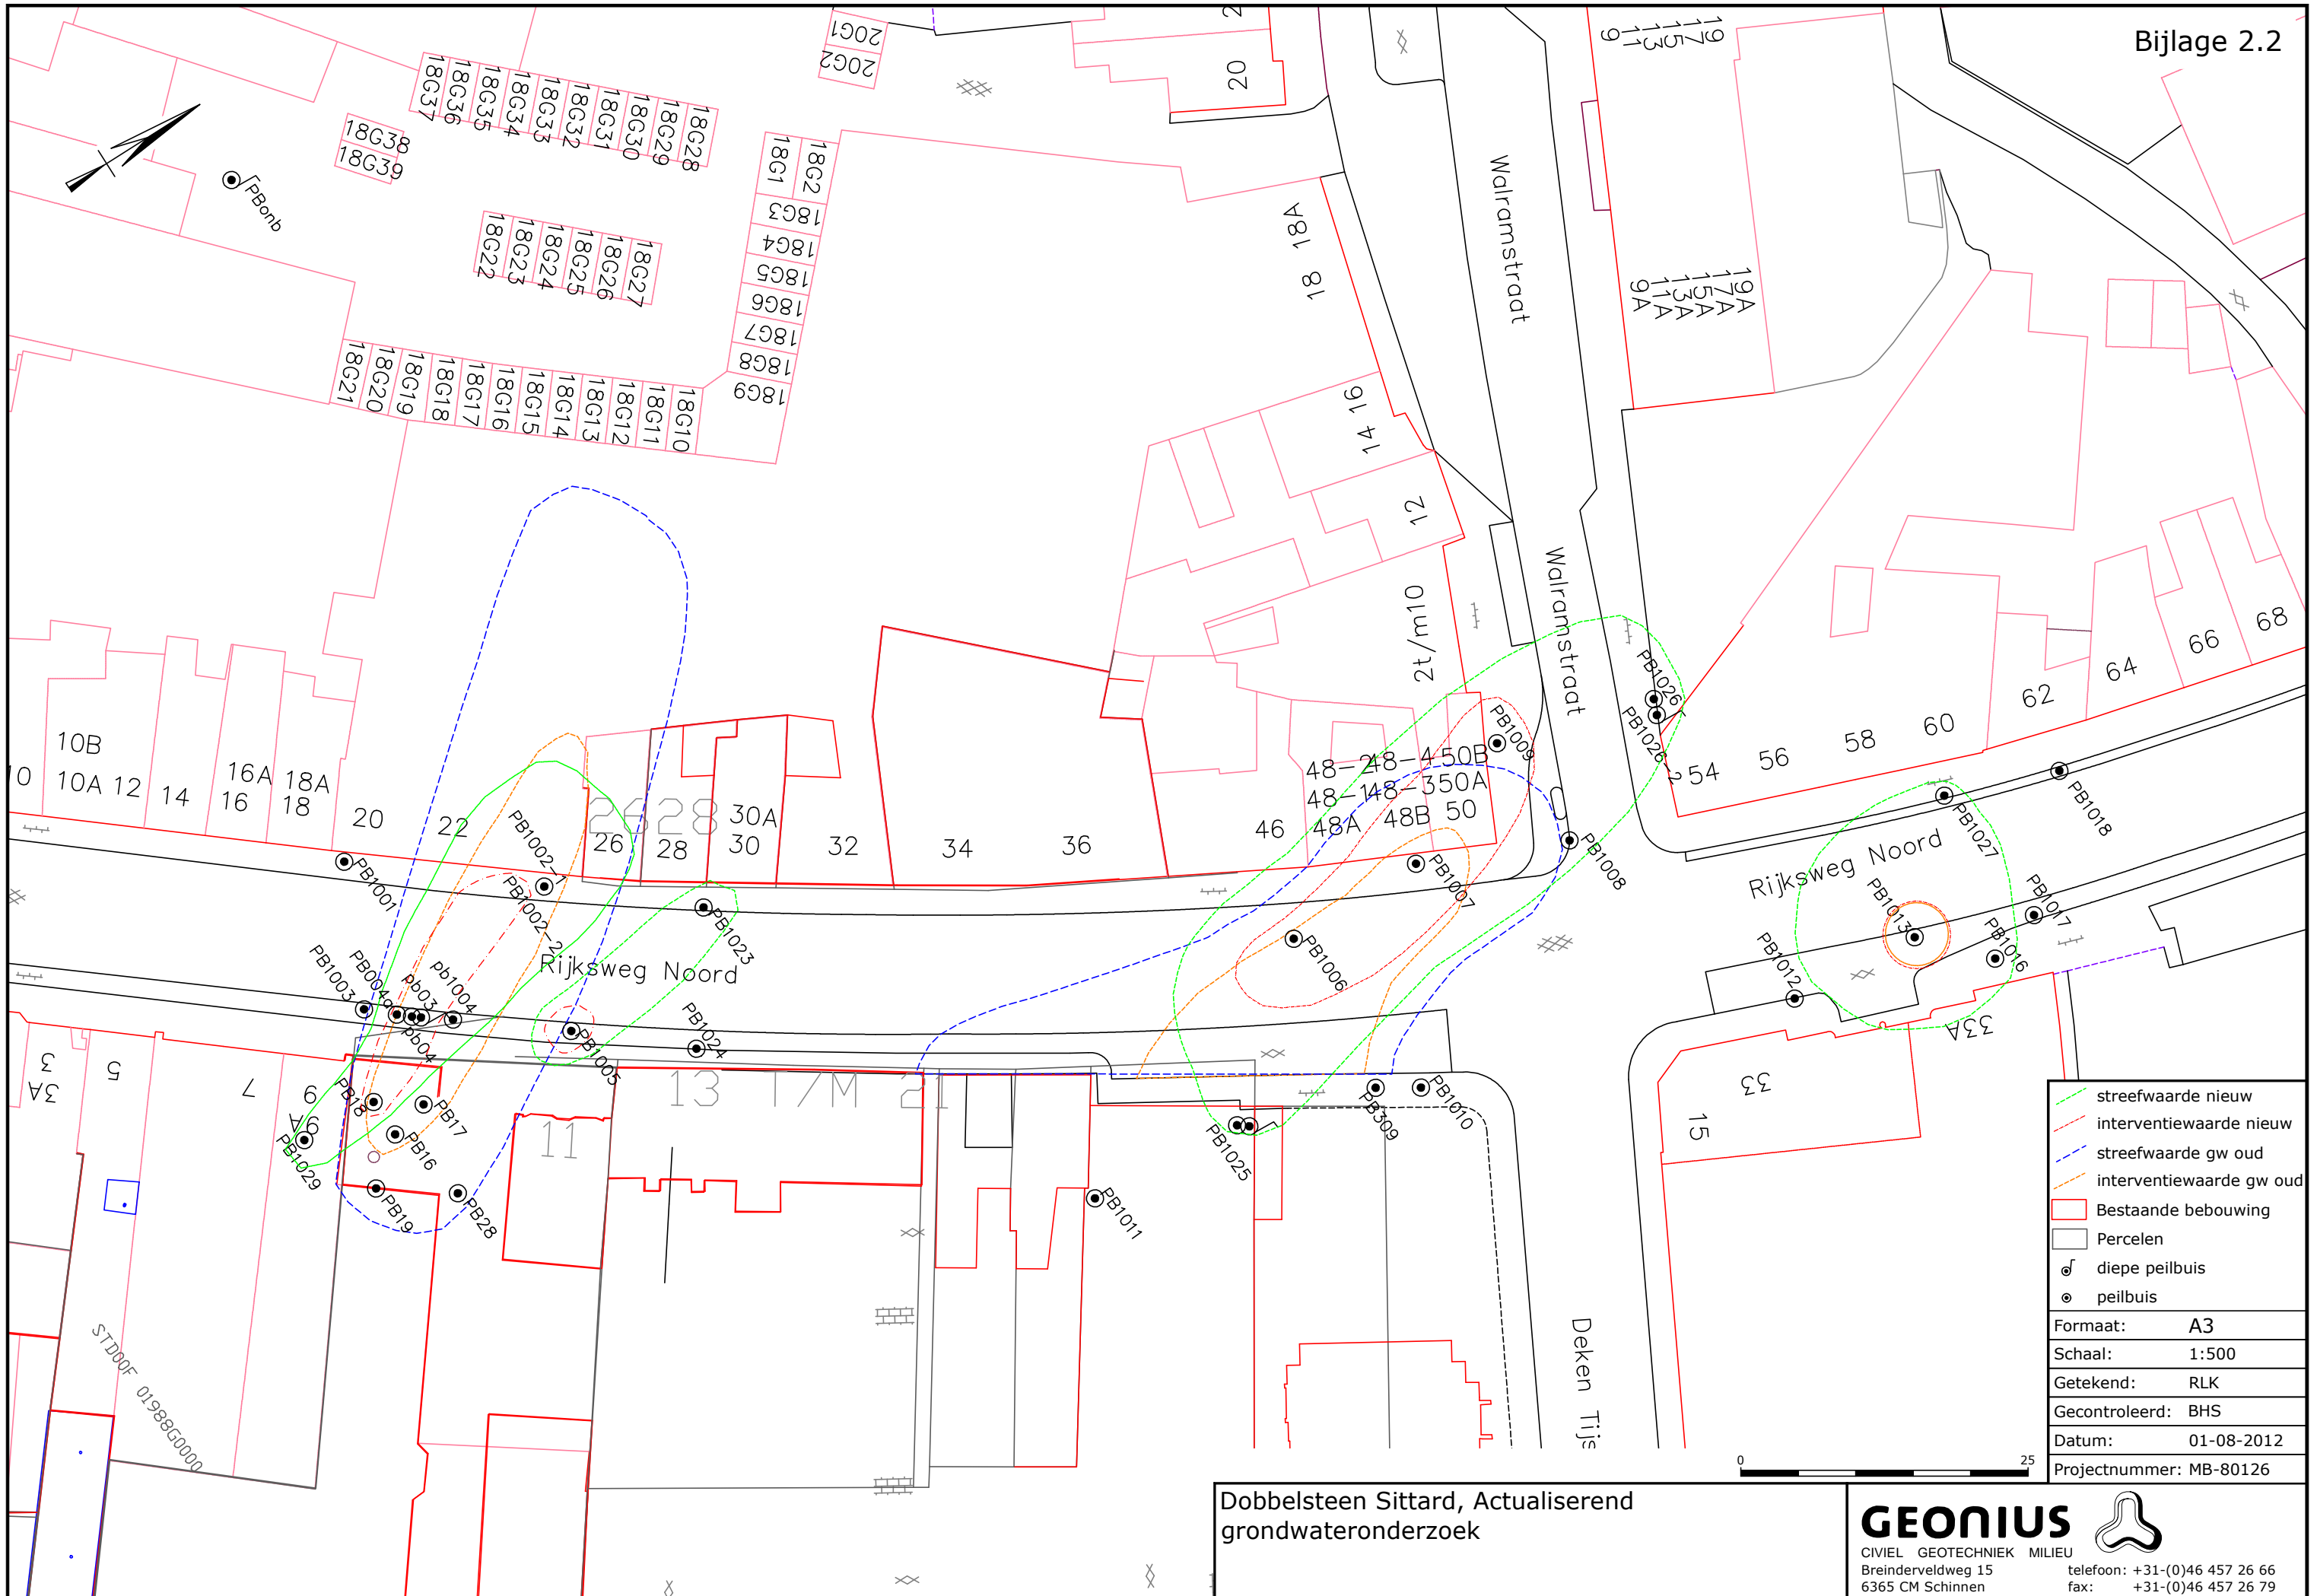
Bijlage 2.2

20G1
20G2
20
18G37 18G36 18G35 18G34 18G33 18G32 18G31 18G30 18G29 18G28
18G38
18G39
PBonb
18G1 18G2
18G3
18G4
18G5
18G6
18G7
18G8
18G9
18G22 18G23 18G24 18G25 18G26 18G27
18G21 18G20 18G19 18G18 18G17 18G16 18G15 18G14 18G13 18G12 18G11 18G10
18A
18
Walramstraat
19 17 15 13 11 9
19A 17A 15A 13A 11A 9A
14 16
12
2t/m10
Walramstraat
10B
10A 12 14 16A 16 18A 18 20 22
26 28 30A 30 32 34 36
46
48-2 48-4 50B
48-1 48-3 50A
48A 48B 50
2 54 56 58 60 62 64 66 68
Rijksweg Noord
Rijksweg Noord
PB1001
PB1002-1
PB1002-2
PB1023
PB1003
PB004
Pb03
pb1004
PB04
PB1005
PB1024
PB18
PB17
PB16
PB1029
PB19
PB28
PB1026
PB1026
PB1009
PB1008
PB1007
PB1006
PB1025
PB309
PB1010
PB1011
PB1027
PB1018
PB1013
PB1017
PB1016
PB1012
3
3A
5
7
9
9A
13 T/M 21
11
33
33A
15
Deken Tijs
STD00F 01988G0000

streefwaarde nieuw
interventiewaarde nieuw
streefwaarde gw oud
interventiewaarde gw oud
Bestaande bebouwing
Percelen
diepe peilbuis
peilbuis

| Formaat: | A3 |
|---|---|
| Schaal: | 1:500 |
| Getekend: | RLK |
| Gecontroleerd: | BHS |
| Datum: | 01-08-2012 |
| Projectnummer: | MB-80126 |

0 25

Dobbelsteen Sittard, Actualiserend grondwateronderzoek

GEONIUS
CIVIEL GEOTECHNIEK MILIEU
Breinderveldweg 15
6365 CM Schinnen
telefoon: +31-(0)46 457 26 66
fax: +31-(0)46 457 26 79